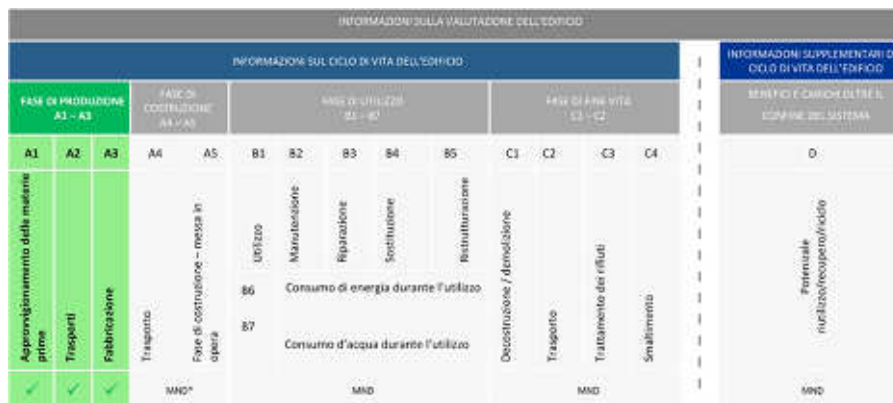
INFORMAZIONI SULLA VALUTAZIONE DELL'EDIFICIO

INFORMAZIONI SUL CICLO DI VITA DELL'EDIFICIO

INFORMAZIONI SUPPLEMENTARI DI CICLO DI VITA DELL'EDIFICIO

| FASE DI PRODUZIONE A1 – A3 | | | FASE DI COSTRUZIONE A4 – A5 | | FASE DI UTILIZZO B1 – B7 | | | | | FASE DI FINE VITA C1 – C2 | | | | BENEFICI E CARICHI OLTRE IL CONFINE DEL SISTEMA |
|---|---|---|---|---|---|---|---|---|---|---|---|---|---|---|
| A1 | A2 | A3 | A4 | A5 | B1 | B2 | B3 | B4 | B5 | C1 | C2 | C3 | C4 | D |
| Approvvigionamento delle materie prime | Trasporti | Fabbricazione | Trasporto | Fase di costruzione – messa in opera | Utilizzo | Manutenzione | Riparazione | Sostituzione | Ristrutturazione | Decostruzione / demolizione | Trasporto | Trattamento dei rifiuti | Smaltimento | Potenziale riutilizzo/recupero/riciclo |
| | | | | | B6 | Consumo di energia durante l'utilizzo | | | | | | | | |
| | | | | | B7 | Consumo d'acqua durante l'utilizzo | | | | | | | | |
| ✓ | ✓ | ✓ | MND* | | MND | | | | | MND | | | | MND |